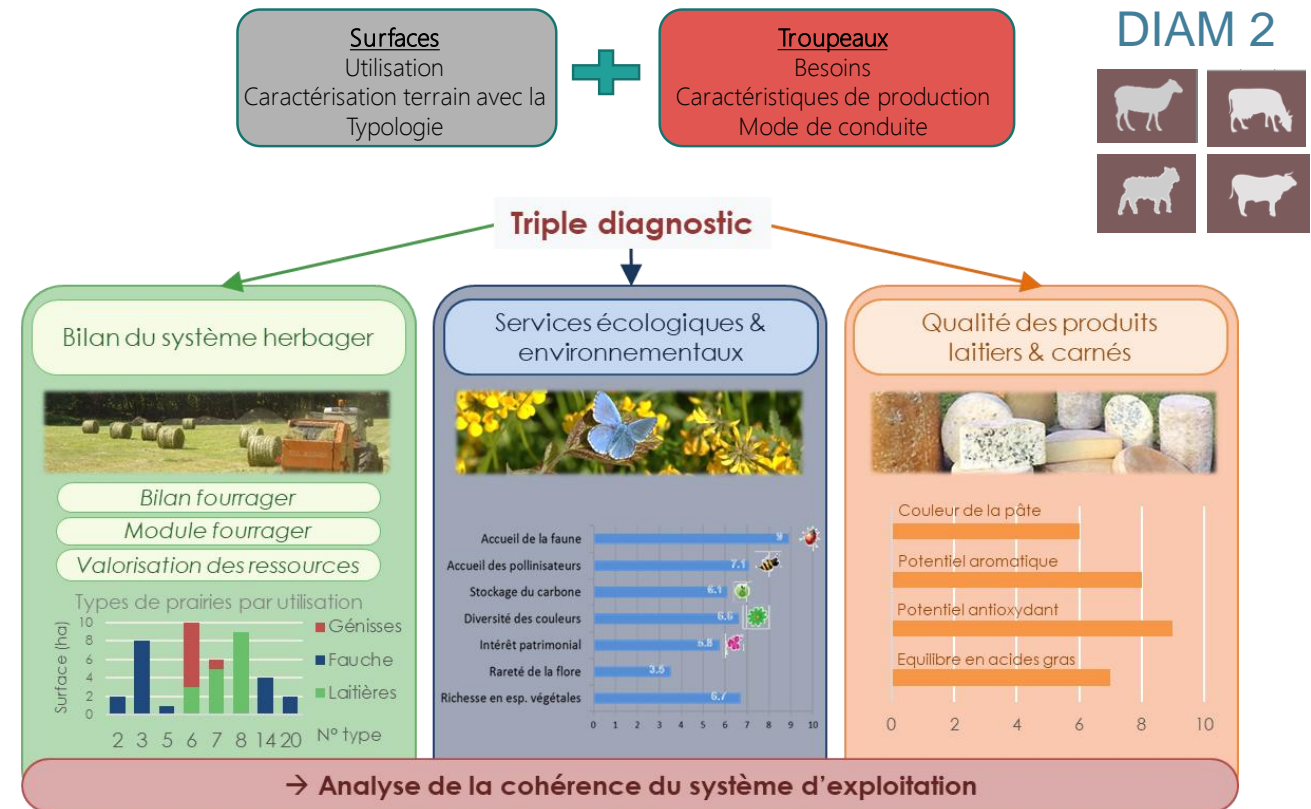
Surfaces
Utilisation
Caractérisation terrain avec la Typologie

Troupeaux
Besoins
Caractéristiques de production
Mode de conduite

DIAM 2

Triple diagnostic

Bilan du système herbager

Bilan fourrager
Module fourrager
Valorisation des ressources

Types de prairies par utilisation
Surface (ha)
10
8
6
4
2
0
2 3 5 6 7 8 14 20 N° type
Génisses
Fauche
Laitières

Services écologiques & environnementaux

Accueil de la faune 9
Accueil des pollinisateurs 7.1
Stockage du carbone 6.1
Diversité des couleurs 6.6
Intérêt patrimonial 6.8
Rareté de la flore 3.5
Richesse en esp. végétales 6.7
0 1 2 3 4 5 6 7 8 9 10

Qualité des produits laitiers & carnés

Couleur de la pâte
Potentiel aromatique
Potentiel antioxydant
Equilibre en acides gras
0 2 4 6 8 10

→ Analyse de la cohérence du système d'exploitation